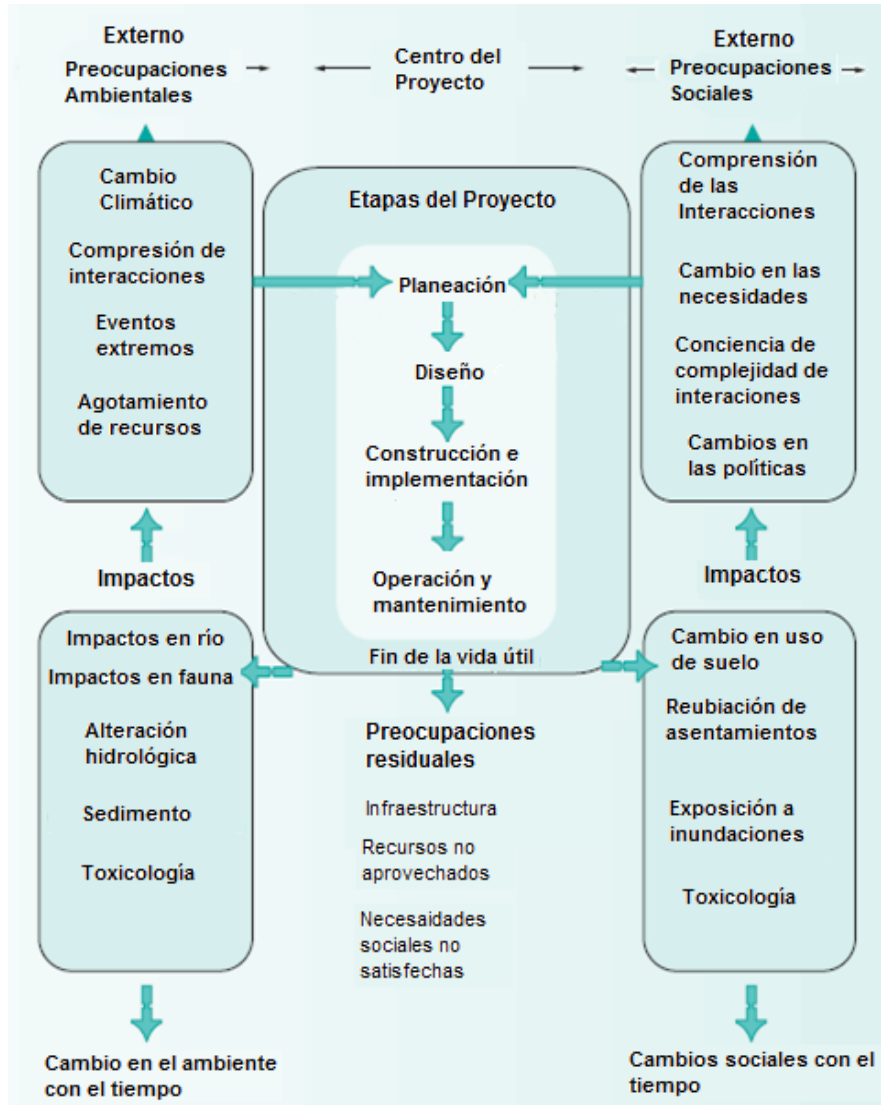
Externo
Preocupaciones Ambientales

Centro del Proyecto

Externo
Preocupaciones Sociales

Cambio Climático

Compresión de interacciones

Eventos extremos

Agotamiento de recursos

Etapas del Proyecto

Planeación

Diseño

Construcción e implementación

Operación y mantenimiento

Fin de la vida útil

Comprensión de las Interacciones

Cambio en las necesidades

Conciencia de complejidad de interaciones

Cambios en las políticas

Impactos

Impactos

Impactos en río
Impactos en fauna

Alteración hidrológica

Sedimento

Toxicología

Preocupaciones residuales

Infraestructura

Recursos no aprovechados

Necesaidades sociales no satisfechas

Cambio en uso de suelo

Reubiación de asentamientos

Exposición a inundaciones

Toxicología

Cambio en el ambiente con el tiempo

Cambios sociales con el tiempo